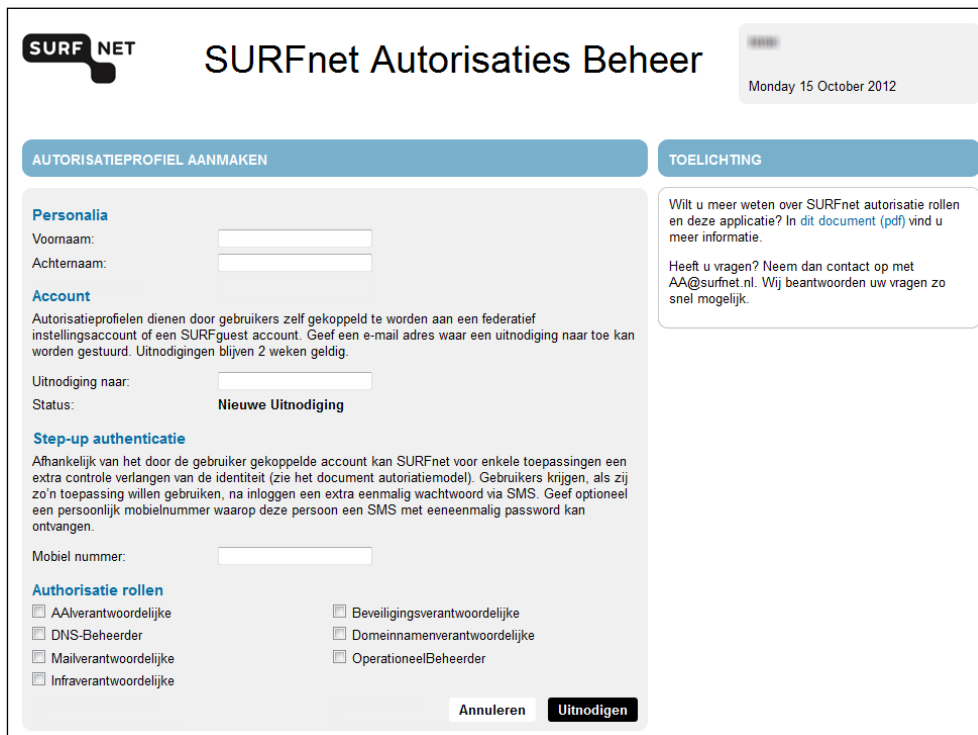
SURF NET

SURFnet Autorisaties Beheer

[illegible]

Monday 15 October 2012

AUTORISATIEPROFIEL AANMAKEN

Personalia

Voornaam:

Achternaam:

Account

Autorisatieprofielen dienen door gebruikers zelf gekoppeld te worden aan een federatief instellingsaccount of een SURFguest account. Geef een e-mail adres waar een uitnodiging naar toe kan worden gestuurd. Uitnodigingen blijven 2 weken geldig.

Uitnodiging naar:

Status: Nieuwe Uitnodiging

Step-up authenticatie

Afhankelijk van het door de gebruiker gekoppelde account kan SURFnet voor enkele toepassingen een extra controle verlangen van de identiteit (zie het document autoriatiemodel). Gebruikers krijgen, als zij zo'n toepassing willen gebruiken, na inloggen een extra eenmalig wachtwoord via SMS. Geef optioneel een persoonlijk mobielnummer waarop deze persoon een SMS met eeneenmalig password kan ontvangen.

Mobiel nummer:

Authorisatie rollen

AAlverantwoordelijke

DNS-Beheerder

Mailverantwoordelijke

Infraverantwoordelijke

Beveiligingsverantwoordelijke

Domeinnamenverantwoordelijke

OperationeelBeheerder

Annuleren

Uitnodigen

TOELICHTING

Wilt u meer weten over SURFnet autorisatie rollen en deze applicatie? In dit document (pdf) vind u meer informatie.

Heeft u vragen? Neem dan contact op met AA@surfnet.nl. Wij beantwoorden uw vragen zo snel mogelijk.